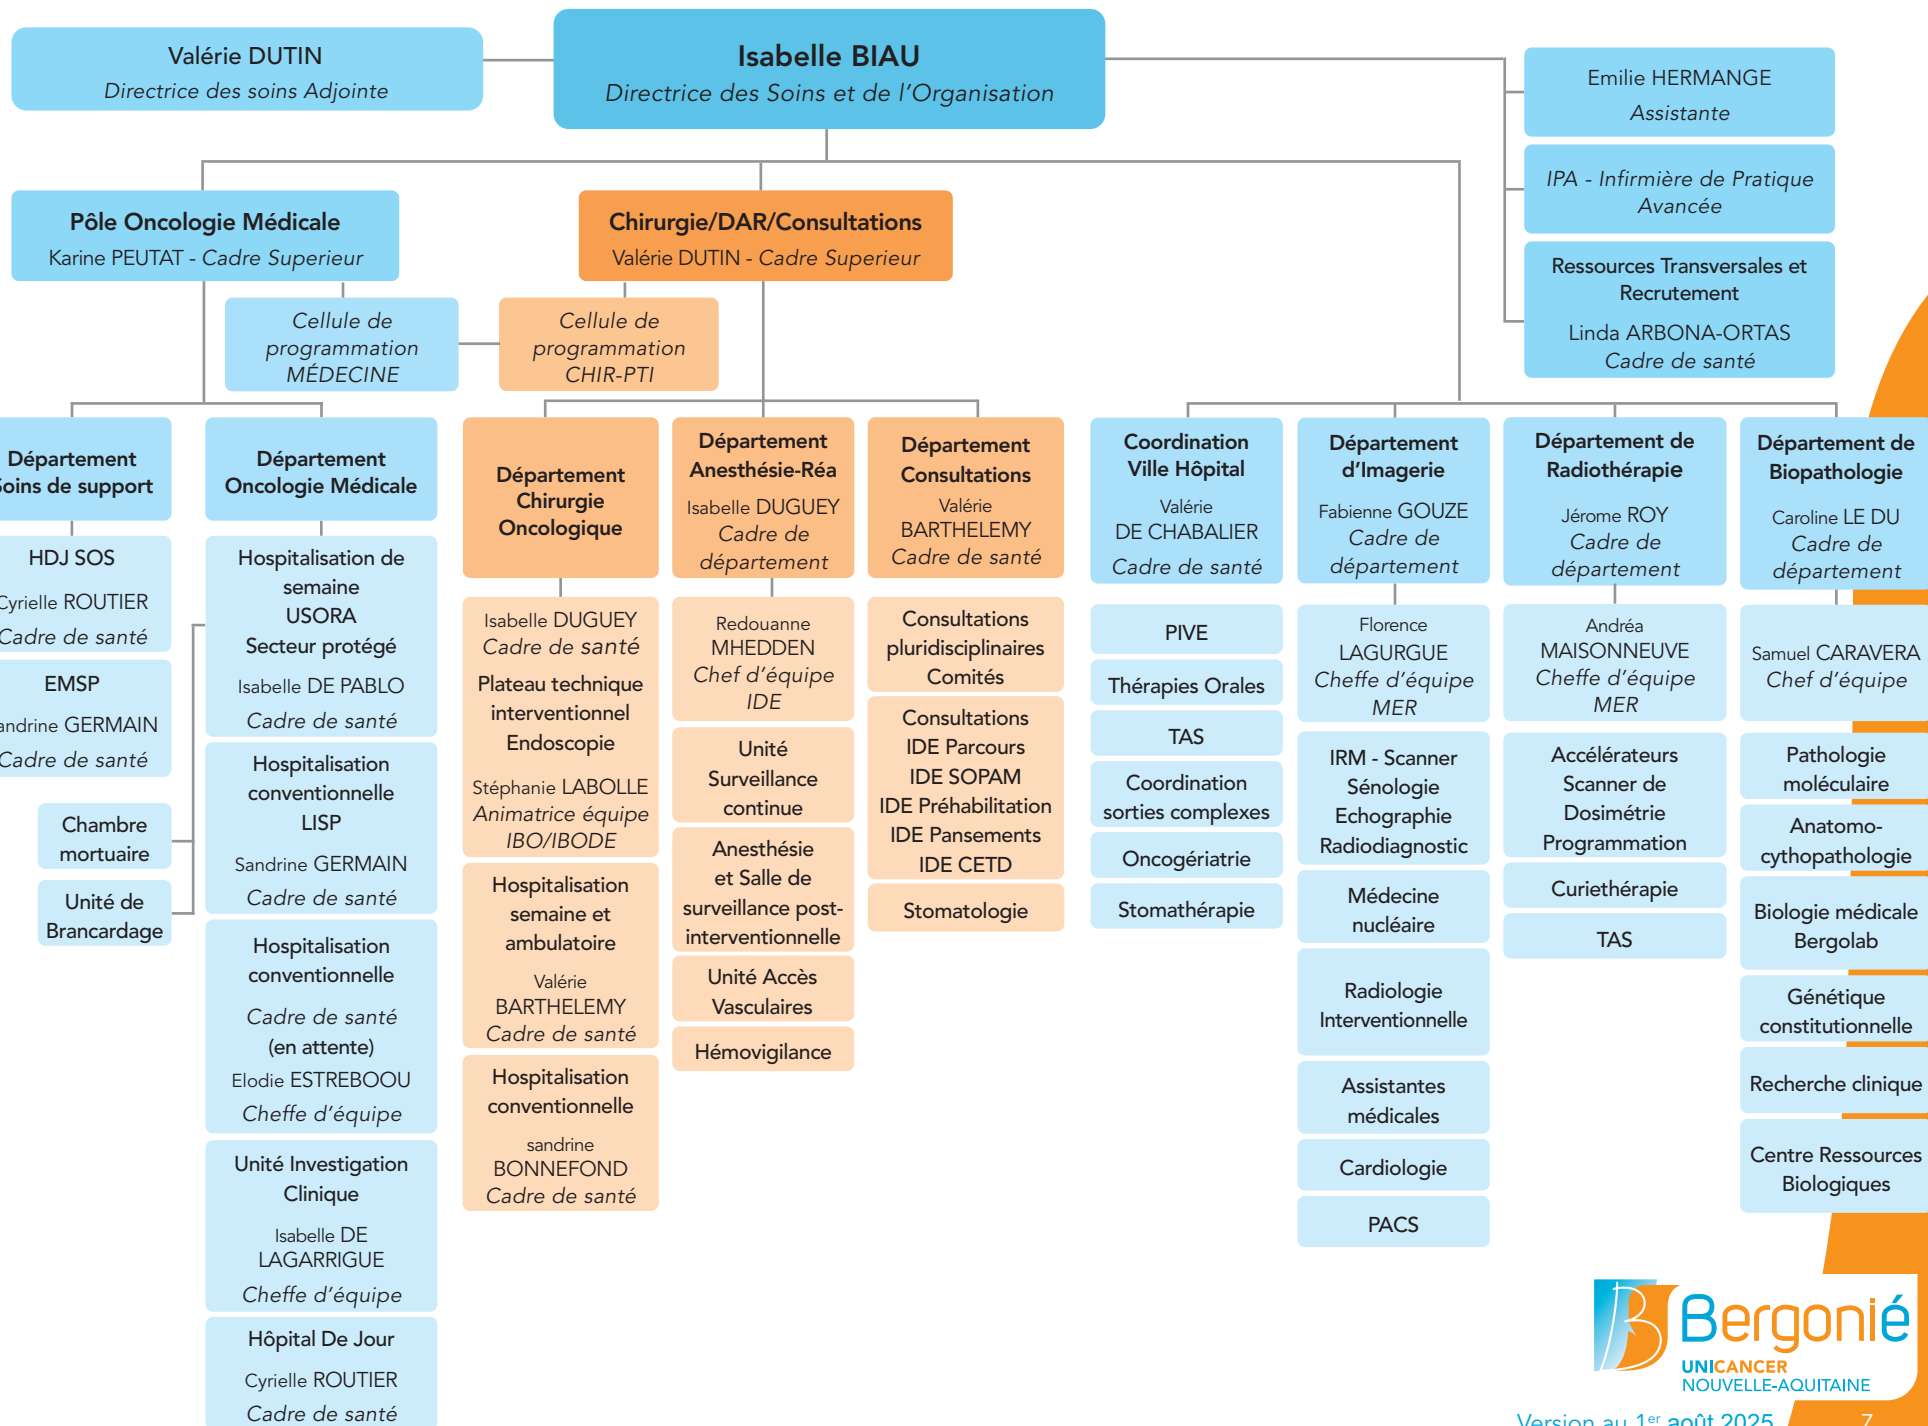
Valérie DUTIN
Directrice des soins Adjointe

Isabelle BIAU
Directrice des Soins et de l'Organisation

Emilie HERMANGE
Assistante

IPA - Infirmière de Pratique Avancée

Ressources Transversales et Recrutement
Linda ARBONA-ORTAS
Cadre de santé

Pôle Oncologie Médicale
Karine PEUTAT - Cadre Superieur

Chirurgie/DAR/Consultations
Valérie DUTIN - Cadre Superieur

Cellule de programmation MÉDECINE

Cellule de programmation CHIR-PTI

Département Soins de support

HDJ SOS
Cyrielle ROUTIER
Cadre de santé

EMSP
Sandrine GERMAIN
Cadre de santé

Chambre mortuaire

Unité de Brancardage

Département Oncologie Médicale

Hospitalisation de semaine
USORA
Secteur protégé
Isabelle DE PABLO
Cadre de santé

Hospitalisation conventionnelle
LISP
Sandrine GERMAIN
Cadre de santé

Hospitalisation conventionnelle
Cadre de santé
(en attente)
Elodie ESTREBOOU
Cheffe d'équipe

Unité Investigation Clinique
Isabelle DE LAGARRIGUE
Cheffe d'équipe

Hôpital De Jour
Cyrielle ROUTIER
Cadre de santé

Département Chirurgie Oncologique

Isabelle DUGUEY
Cadre de santé
Plateau technique interventionnel
Endoscopie
Stéphanie LABOLLE
Animatrice équipe IBO/IBODE

Hospitalisation semaine et ambulatoire
Valérie BARTHELEMY
Cadre de santé

Hospitalisation conventionnelle
sandrine BONNEFOND
Cadre de santé

Département Anesthésie-Réa
Isabelle DUGUEY
Cadre de département

Redouanne MHEDDEN
Chef d'équipe IDE

Unité Surveillance continue

Anesthésie et Salle de surveillance post-interventionnelle

Unité Accès Vasculaires

Hémovigilance

Département Consultations
Valérie BARTHELEMY
Cadre de santé

Consultations pluridisciplinaires Comités

Consultations
IDE Parcours
IDE SOPAM
IDE Préhabilitation
IDE Pansements
IDE CETD

Stomatologie

Coordination Ville Hôpital
Valérie DE CHABALIER
Cadre de santé

PIVE

Thérapies Orales

TAS

Coordination sorties complexes

Oncogériatrie

Stomathérapie

Département d'Imagerie
Fabienne GOUZE
Cadre de département

Florence LAGURGUE
Cheffe d'équipe MER

IRM - Scanner
Sénologie
Echographie
Radiodiagnostic

Médecine nucléaire

Radiologie Interventionnelle

Assistantes médicales

Cardiologie

PACS

Département de Radiothérapie
Jérome ROY
Cadre de département

Andréa MAISONNEUVE
Cheffe d'équipe MER

Accélérateurs
Scanner de Dosimétrie
Programmation

Curiethérapie

TAS

Département de Biopathologie
Caroline LE DU
Cadre de département

Samuel CARAVERA
Chef d'équipe

Pathologie moléculaire

Anatomo-cythopathologie

Biologie médicale Bergolab

Génétique constitutionnelle

Recherche clinique

Centre Ressources Biologiques

Bergonié
UNICANCER
NOUVELLE-AQUITAINE

Version au 1$^{er}$ août 2025

7